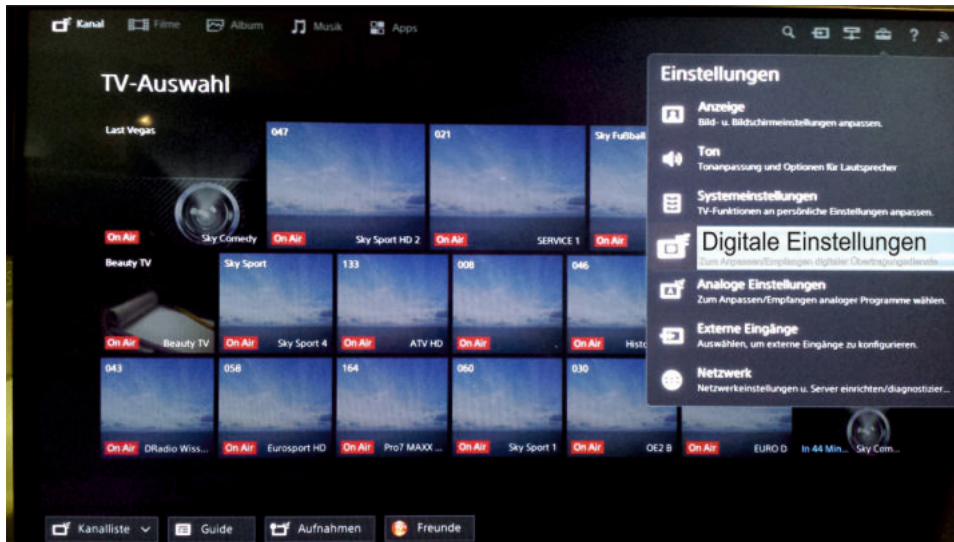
Kanal Filme Album Musik Apps

TV-Auswahl

Last Vegas

On Air Sky Comedy

047

On Air Sky Sport HD 2

021

On Air SERVICE 1

Sky Fußball

On Air

Beauty TV

On Air Beauty TV

Sky Sport

On Air Sky Sport 4

133

On Air ATV HD

008

On Air

046

On Air Histo

043

On Air DRadio Wiss...

058

On Air Eurosport HD

164

On Air Pro7 MAXX ...

060

On Air Sky Sport 1

030

On Air OE2 B

On Air EURO D

In 44 Min... Sky Com...

Einstellungen

Anzeige
Bild- u. Bildschirmeinstellungen anpassen.

Ton
Tonanpassung und Optionen für Lautsprecher

Systemeinstellungen
TV-Funktionen an persönliche Einstellungen anpassen.

Digitale Einstellungen
Zum Anpassen/Empfangen digitaler Übertragungsdienste.

Analoge Einstellungen
Zum Anpassen/Empfangen analoger Programme wählen.

Externe Eingänge
Auswählen, um externe Eingänge zu konfigurieren.

Netzwerk
Netzwerkeinstellungen u. Server einrichten/diagnostizier...

Kanalliste Guide Aufnahmen Freunde